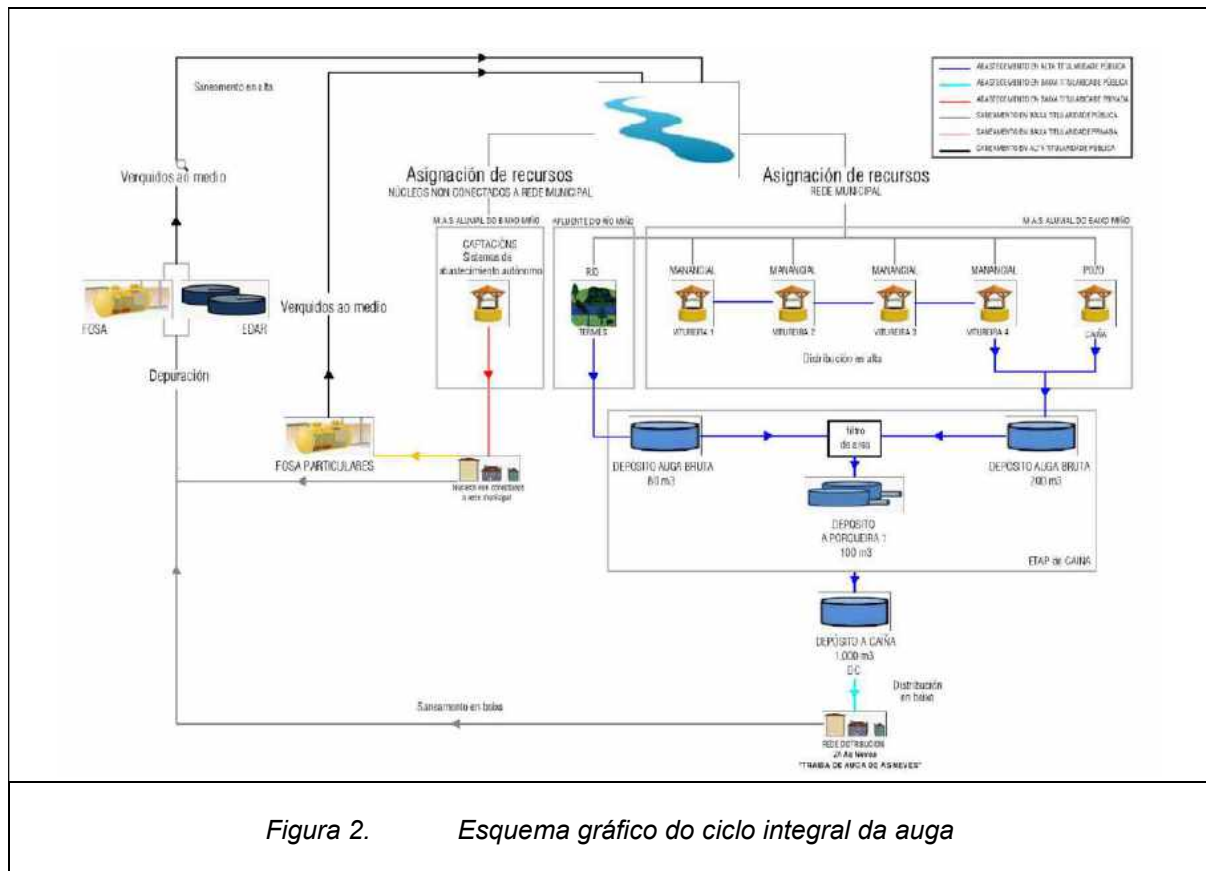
Saneamento en alta

Verquidos ao medio

FOSA

EDAR

Depuración

Verquidos ao medio

FOSA PARTICULARES

Núcleos non conectados a rede municipal

ABASTECEMENTO EN ALTA TITULARIDADE PÚBLICA
ABASTECEMENTO EN BAIXA TITULARIDADE PÚBLICA
ABASTECEMENTO EN BAIXA TITULARIDADE PRIVADA
SANEAMENTO EN BAIXA TITULARIDADE PÚBLICA
SANEAMENTO EN BAIXA TITULARIDADE PRIVADA
SANEAMENTO EN ALTA TITULARIDADE PÚBLICA

Asignación de recursos
NÚCLEOS NON CONECTADOS A REDE MUNICIPAL

Asignación de recursos
REDE MUNICIPAL

M.A.S. ALUVIAL DO BAIXO MIÑO

CAPTACIÓNS
Sistemas de abastecimento autónomo

AFLUENTE DO RÍO MIÑO

RÍO
TERMES

M.A.S. ALUVIAL DO BAIXO MIÑO

MANANCIAL
VITUREIRA 1

MANANCIAL
VITUREIRA 2

MANANCIAL
VITUREIRA 3

MANANCIAL
VITUREIRA 4

POZO
CAÍÑA

Distribución en alta

filtro de area

DEPOSITO AUGA BRUTA
80 m3

DEPOSITO AUGA BRUTA
200 m3

DEPOSITO
A PORQUEIRA 1
100 m3

ETAP de CAIÑA

DEPÓSITO A CAÍÑA
1.000 m3
DC

Distribución en baixa

Saneamento en baixa

REDE DISTRIBUCIÓN
Zl As Neves
"TRAIDA DE AUGA DE AS NEVES"

Figura 2. Esquema gráfico do ciclo integral da auga